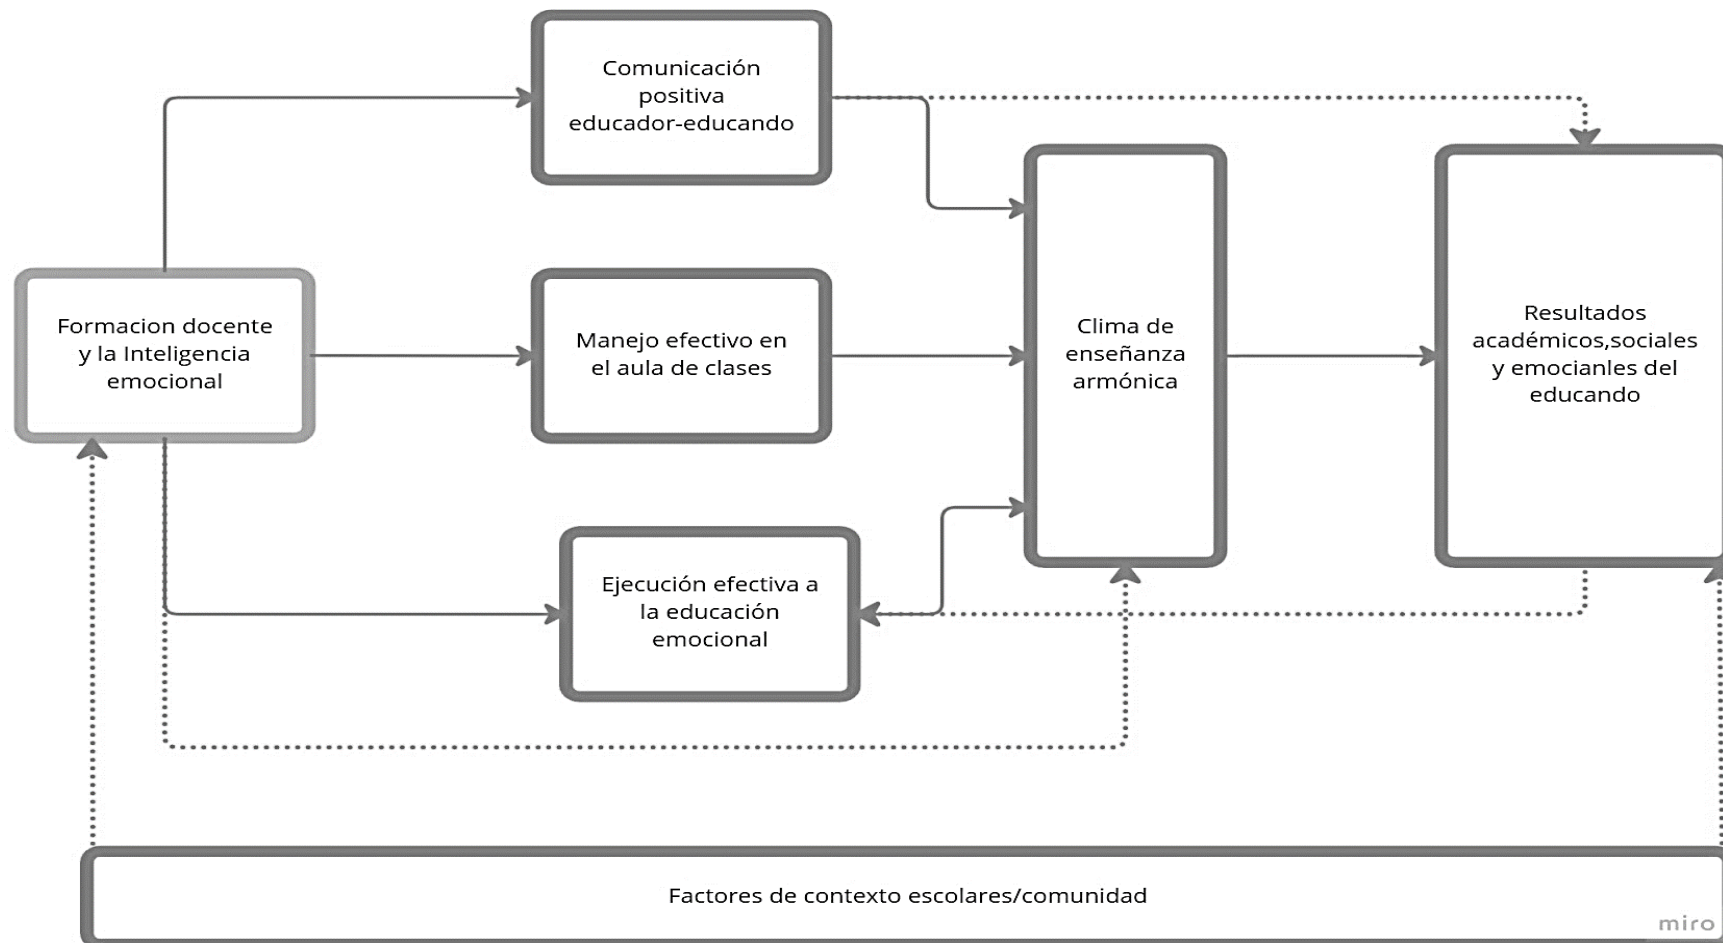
Comunicación positiva educador-educando

Formacion docente y la Inteligencia emocional

Manejo efectivo en el aula de clases

Clima de enseñanza armónica

Resultados académicos,sociales y emocianles del educando

Ejecución efectiva a la educación emocional

Factores de contexto escolares/comunidad

miro